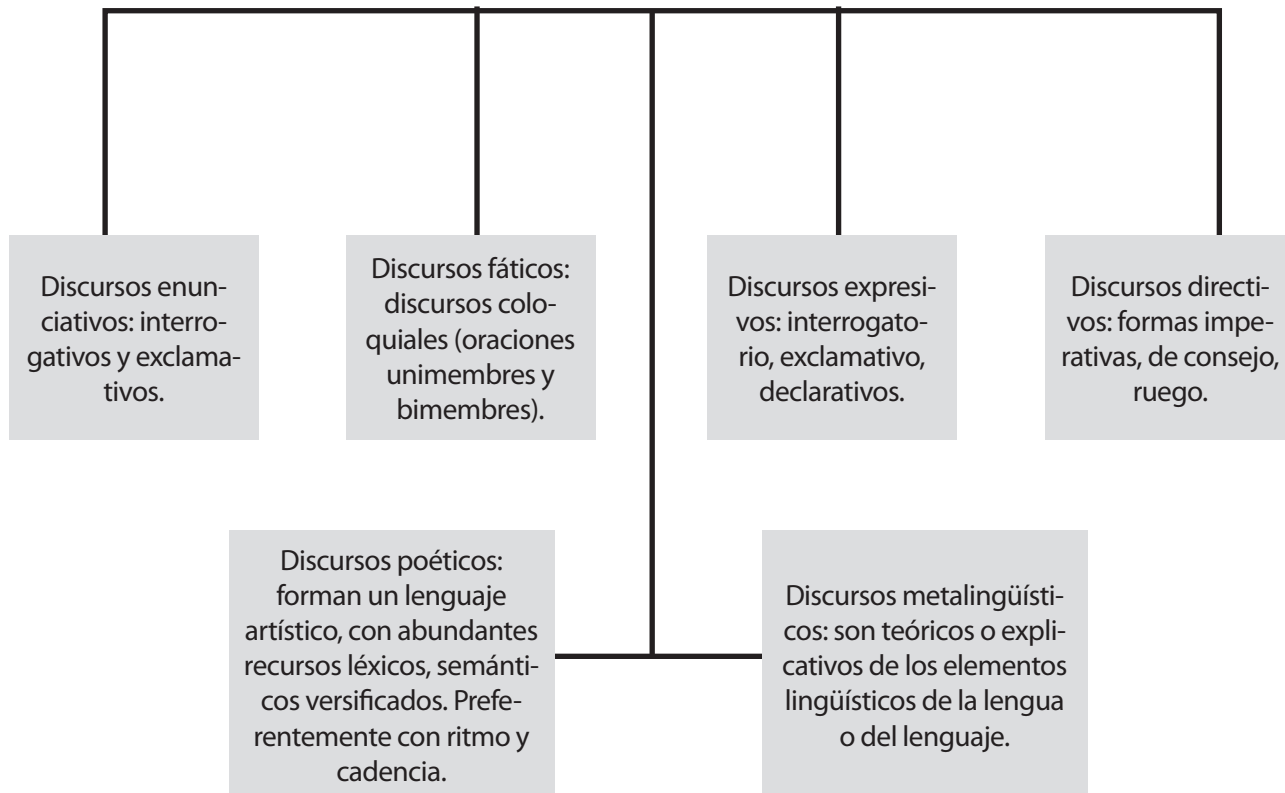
Discursos enunciativos: interrogativos y exclamativos.

Discursos fáticos: discursos coloquiales (oraciones unimembres y bimembres).

Discursos expresivos: interrogatorio, exclamativo, declarativos.

Discursos directivos: formas imperativas, de consejo, ruego.

Discursos poéticos: forman un lenguaje artístico, con abundantes recursos léxicos, semánticos versificados. Preferentemente con ritmo y cadencia.

Discursos metalingüísticos: son teóricos o explicativos de los elementos lingüísticos de la lengua o del lenguaje.